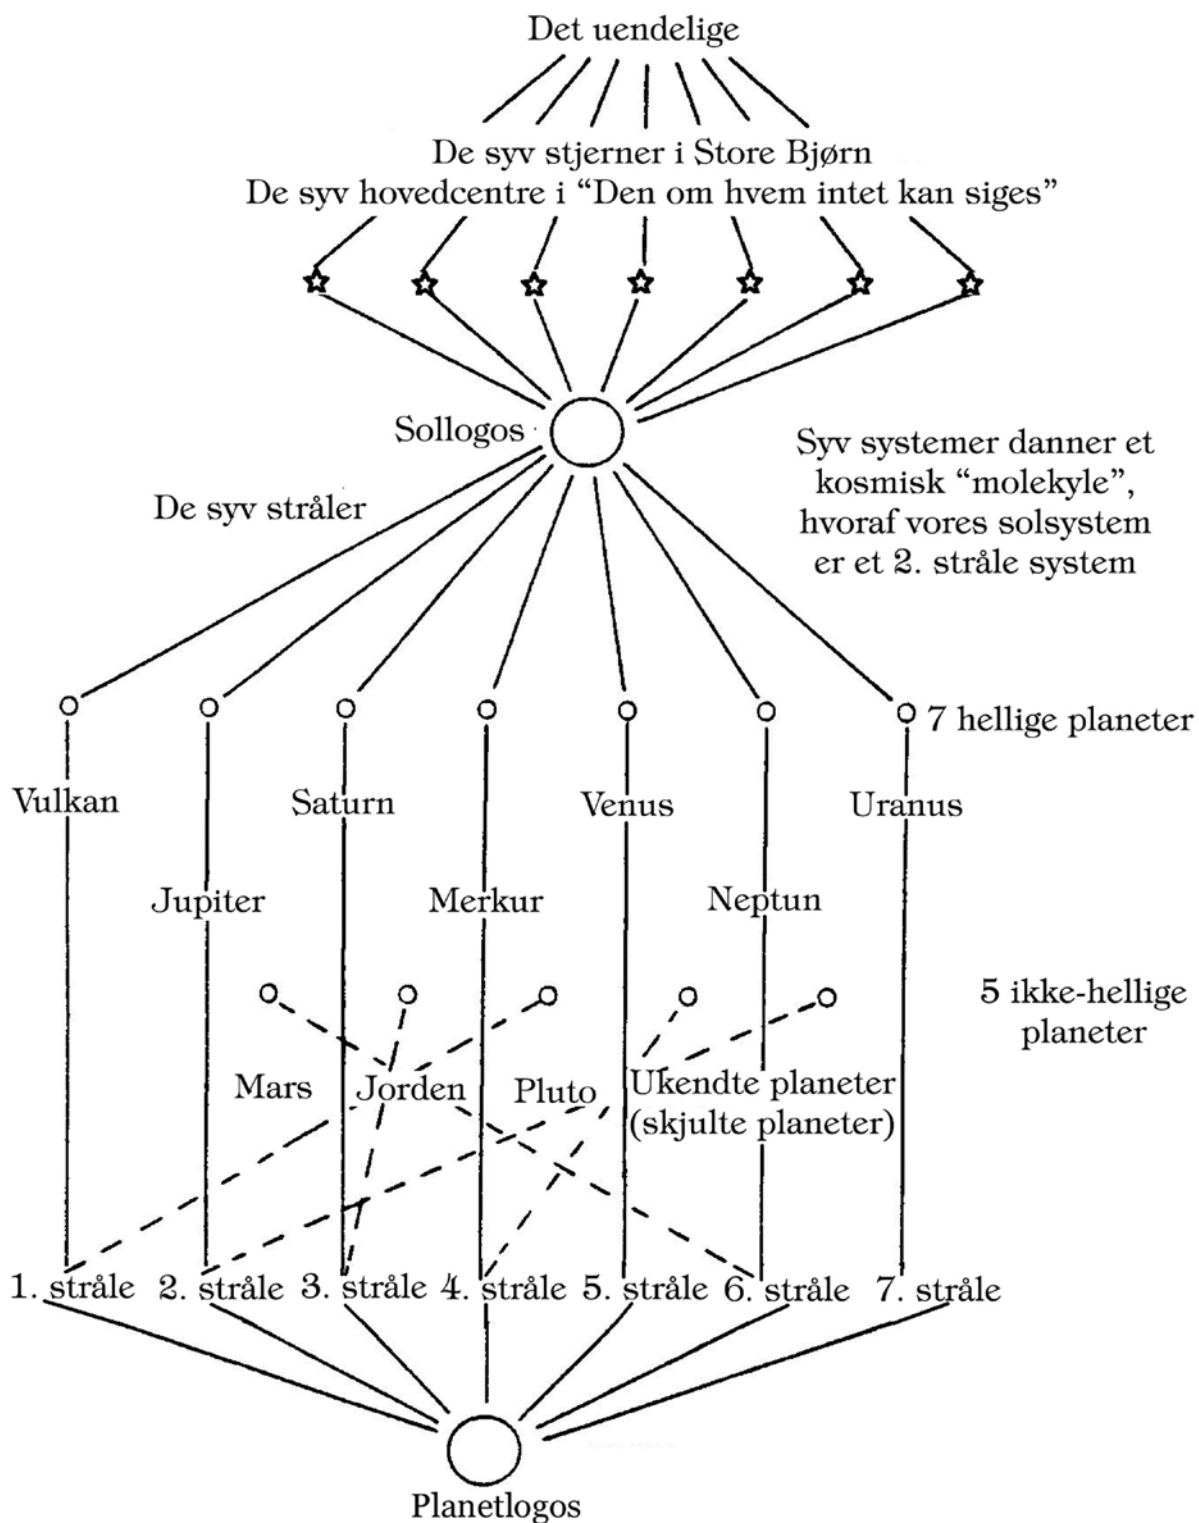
Det uendelige

De syv stjerner i Store Bjørn
De syv hovedcentre i "Den om hvem intet kan siges"

Sollogos

Syv systemer danner et kosmisk "molekyle", hvoraf vores solsystem er et 2. stråle system

De syv stråler

7 hellige planeter

Vulkan Saturn Venus Uranus

Jupiter Merkur Neptun

5 ikke-hellige planeter

Mars Jorden Pluto Ukendte planeter (skjulte planeter)

1. stråle 2. stråle 3. stråle 4. stråle 5. stråle 6. stråle 7. stråle

Planetlogos